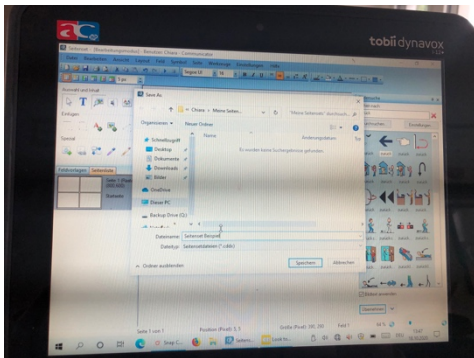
tobii dynavox

Seitenset - [Bearbeitungsmodus] - Benutzer: Chiara - Communicator

Segoe UI

Save As

Chiara > Meine Seiten...

"Meine Seitensets" durchsuch...

Organisieren ▾ Neuer Ordner

Name

Änderungsdatum

Typ

Es wurden keine Suchergebnisse gefunden.

Schnellzugriff

Desktop

Dokumente

Downloads

Bilder

OneDrive

Dieser PC

Backup Drive (D:)

Dateiname: Seitenset Beispiel

Dateityp: Seitensetdateien (*.sdbx)

Speichern

Abbrechen

Ordner ausblenden

Seite 1 von 1

Position (Pixel): 3, 5

Größe (Pixel): 100, 100